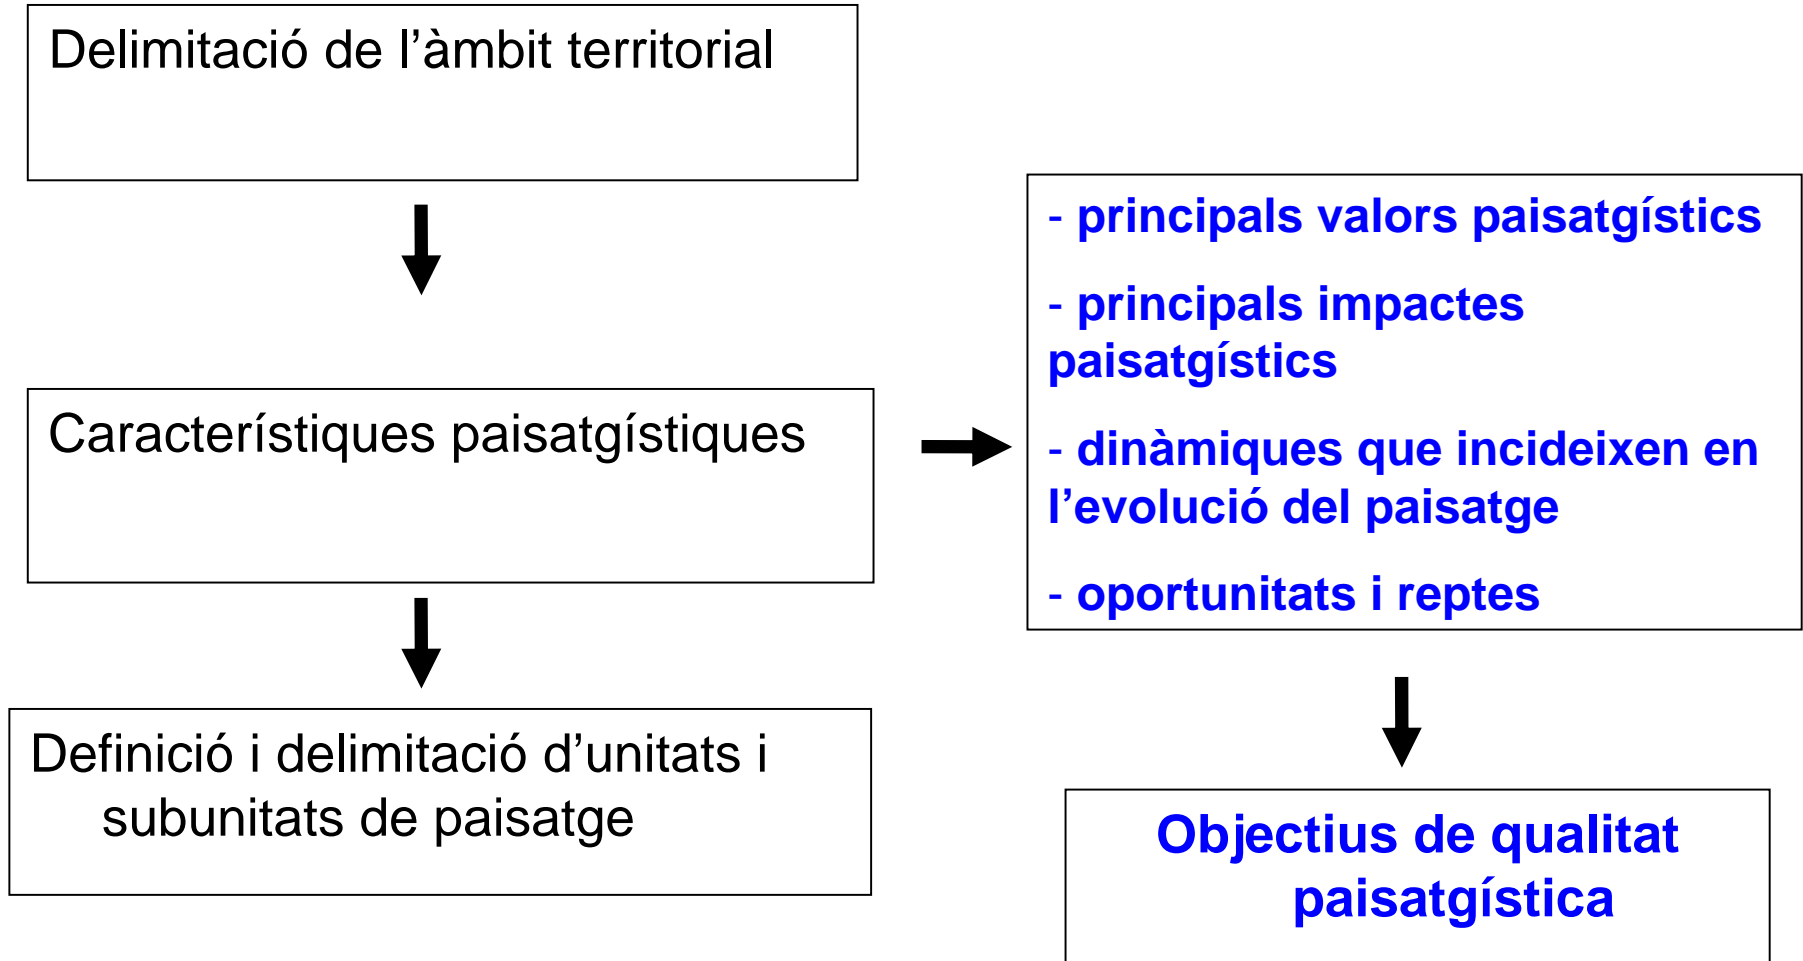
Delimitació de l’àmbit territorial

Característiques paisatgístiques

Definició i delimitació d’unitats i subunitats de paisatge

- principals valors paisatgístics

- principals impactes paisatgístics

- dinàmiques que incideixen en l’evolució del paisatge

- oportunitats i reptes

Objectius de qualitat paisatgística